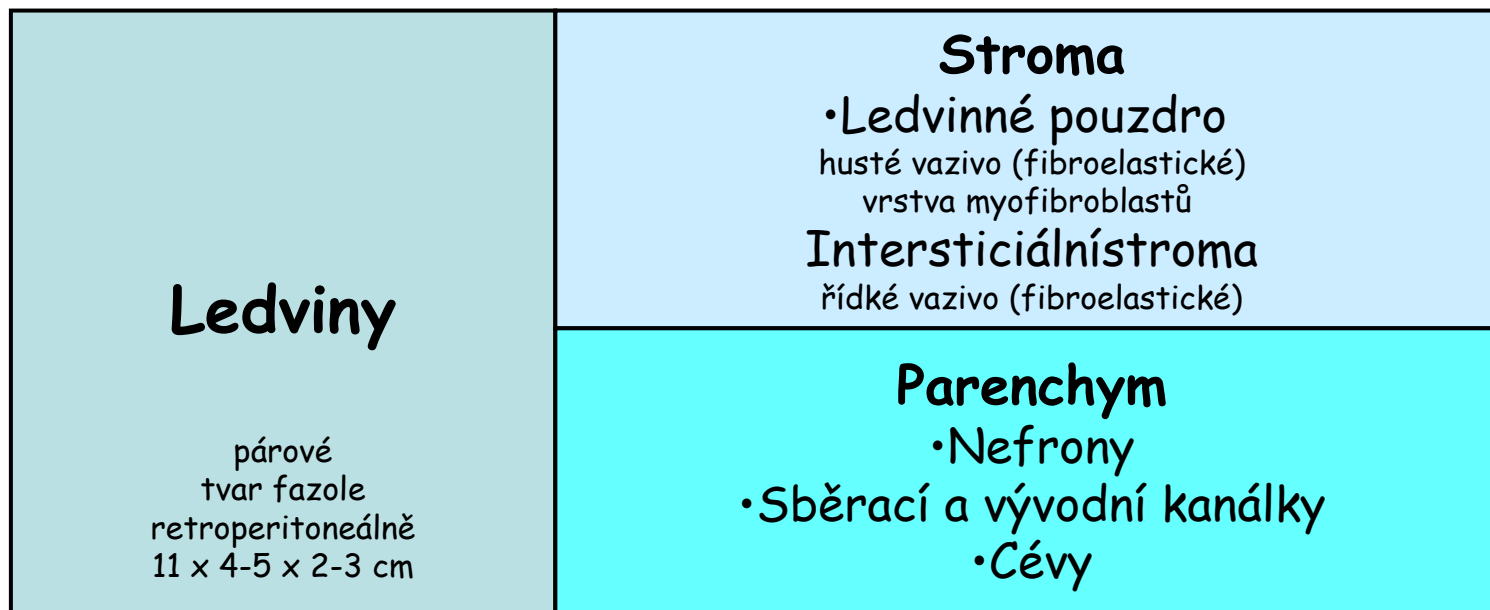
Ledviny

párové
tvar fazole
retroperitoneálně
11 x 4-5 x 2-3 cm

Stroma
•Ledvinné pouzdro
husté vazivo (fibroelastické)
vrstva myofibroblastů
Intersticiálnístroma
řídké vazivo (fibroelastické)

Parenchym
•Nefrony
•Sběrací a vývodní kanálky
•Cévy